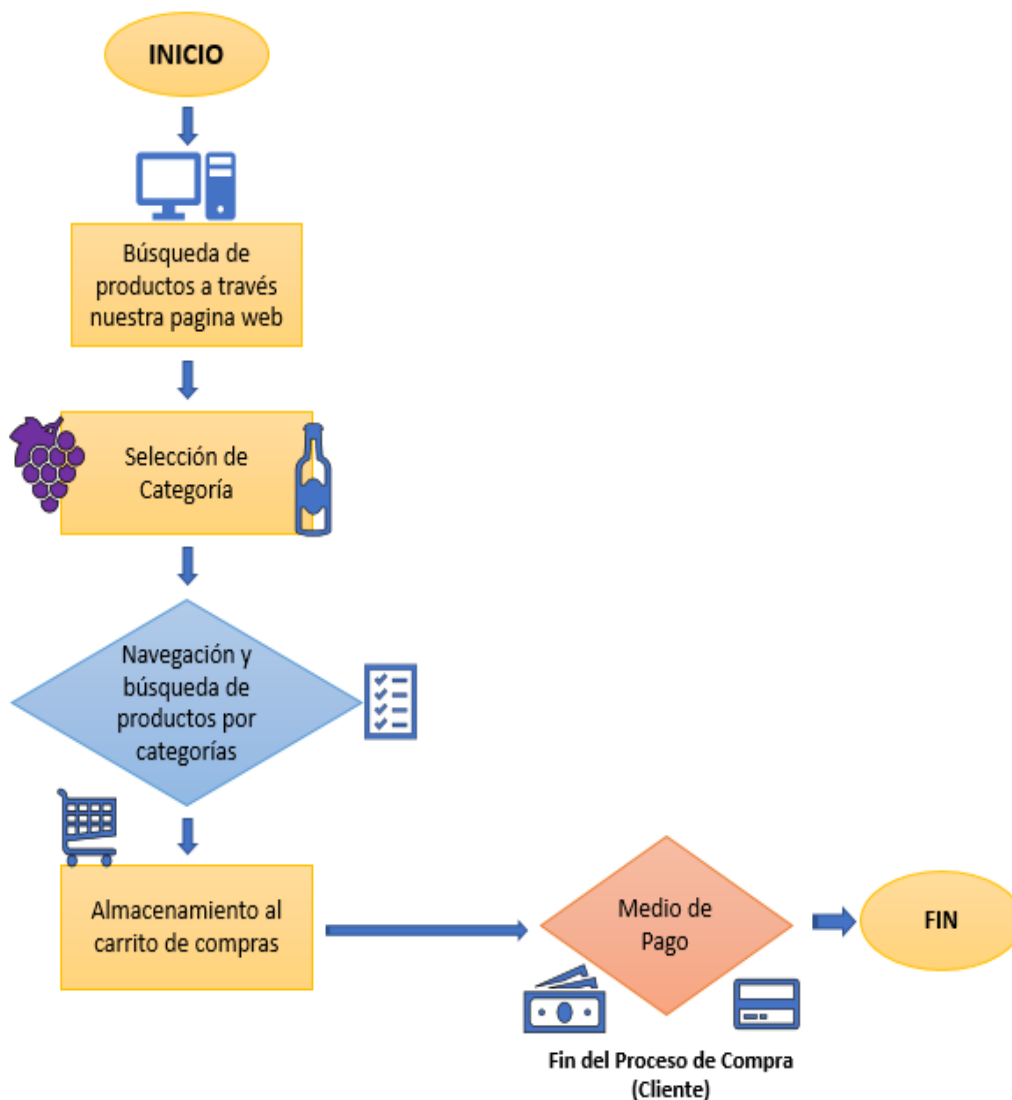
INICIO

Búsqueda de productos a través nuestra pagina web

Selección de Categoría

Navegación y búsqueda de productos por categorías

Almacenamiento al carrito de compras

Medio de Pago

FIN

Fin del Proceso de Compra (Cliente)